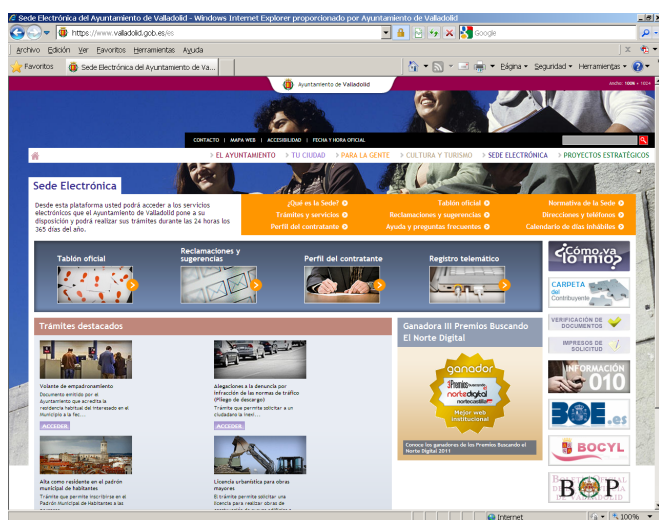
Sede Electrónica del Ayuntamiento de Valladolid - Windows Internet Explorer proporcionado por Ayuntamiento de Valladolid

https://www.valladolid.gob.es/es

Google

Archivo Edición Ver Favoritos Herramientas Ayuda

Favoritos | Sede Electrónica del Ayuntamiento de Va...

Página ▾ Seguridad ▾ Herramientas ▾

Ayuntamiento de Valladolid

Ancho: 100% • 1024

CONTACTO | MAPA WEB | ACCESIBILIDAD | FECHA Y HORA OFICIAL

EL AYUNTAMIENTO | TU CIUDAD | PARA LA GENTE | CULTURA Y TURISMO | SEDE ELECTRÓNICA | PROYECTOS ESTRATÉGICOS

Sede Electrónica

Desde esta plataforma usted podrá acceder a los servicios electrónicos que el Ayuntamiento de Valladolid pone a su disposición y podrá realizar sus trámites durante las 24 horas los 365 días del año.

¿Qué es la Sede? | Tablón oficial | Normativa de la Sede
Trámites y servicios | Reclamaciones y sugerencias | Direcciones y teléfonos
Perfil del contratante | Ayuda y preguntas frecuentes | Calendario de días inhábiles

Tablón oficial
Reclamaciones y sugerencias
Perfil del contratante
Registro telemático

¿cómo va lo mío?

CARPETA del Contribuyente

VERIFICACIÓN DE DOCUMENTOS

IMPRESOS DE SOLICITUD

Trámites destacados

Volante de empadronamiento
Documento emitido por el Ayuntamiento que acredita la residencia habitual del interesado en el Municipio a la fec...
ACCEDER

Alegaciones a la denuncia por infracción de las normas de tráfico (Pliego de descargo)
Trámite que permite solicitar a un ciudadano la reve...
ACCEDER

Alta como residente en el padrón municipal de habitantes
Trámite que permite inscribirse en el Padrón Municipal de Habitantes a las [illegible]

Licencia urbanística para obras mayores
El trámite permite solicitar una licencia para realizar obras de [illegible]

Ganadora III Premios Buscando El Norte Digital

ganador
Premios
nortedigital
Mejor web institucional

Conoce los ganadores de los Premios Buscando el Norte Digital 2011

INFORMACIÓN 010

BOE.es

BOCYL

BOP

Internet

100%